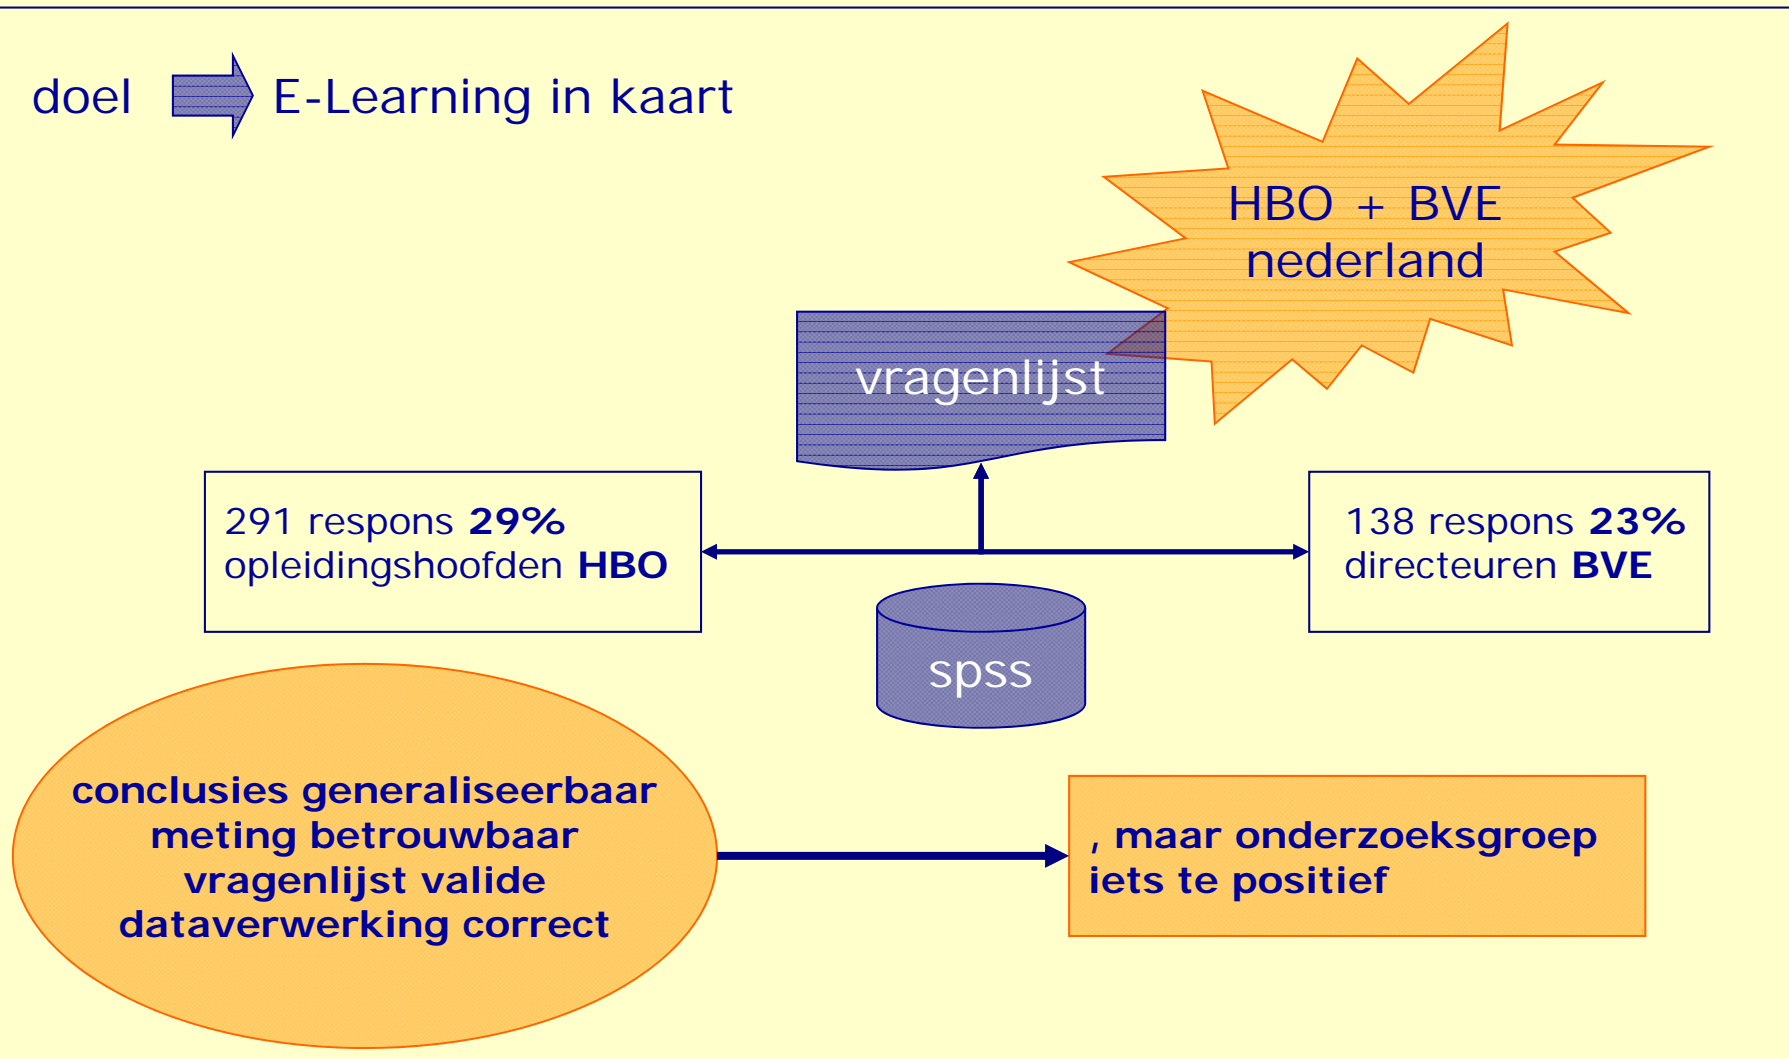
doel E-Learning in kaart

HBO + BVE nederland

vragenlijst

291 respons **29%** opleidingshoofden **HBO**

138 respons **23%** directeuren **BVE**

spss

**conclusies generaliseerbaar meting betrouwbaar vragenlijst valide dataverwerking correct**

**, maar onderzoeksgroep iets te positief**